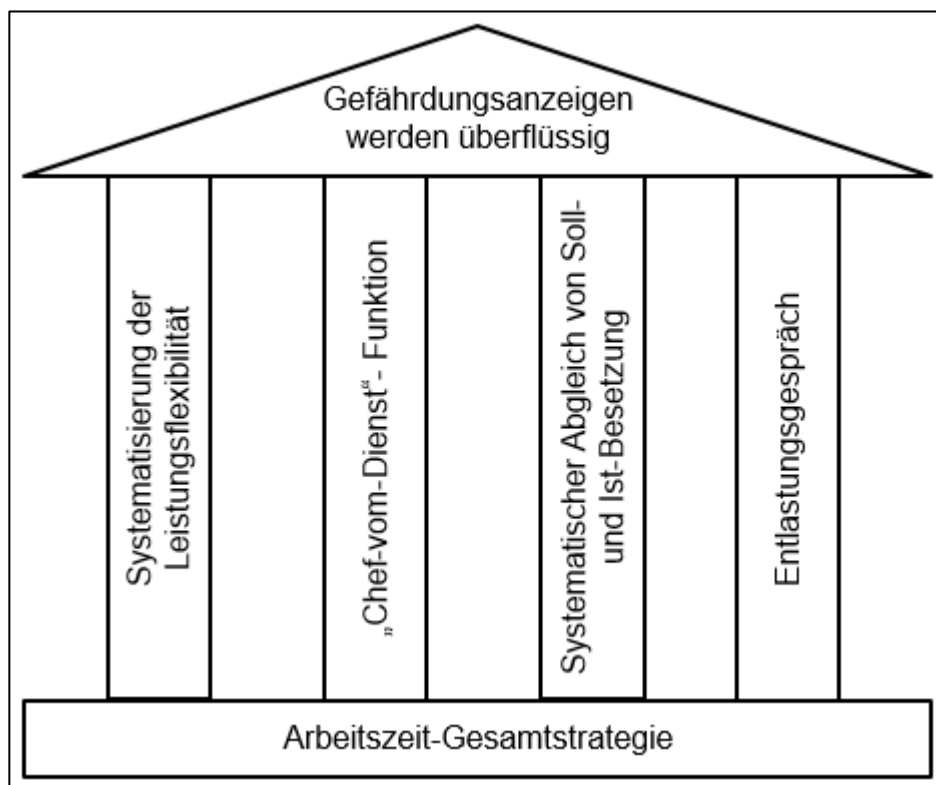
Gefährdungsanzeigen werden überflüssig

Systematisierung der Leistungsflexibilität

„Chef-vom-Dienst“- Funktion

Systematischer Abgleich von Soll- und Ist-Besetzung

Entlastungsgespräch

Arbeitszeit-Gesamtstrategie